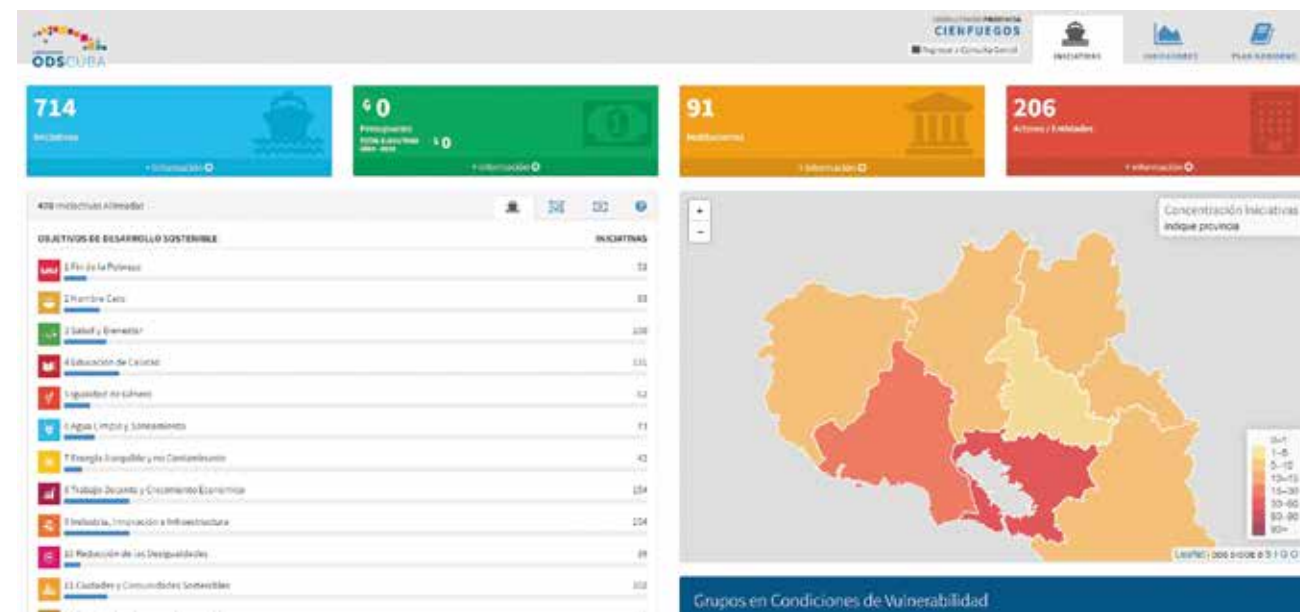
ODSCUBA

CONSULTANDO PROVINCIA
CIENFUEGOS
Regresar a Consulta General

INICIATIVAS
INDICADORES
PLAN GOBIERNO

714
Iniciativas
+ Información

$ 0
Presupuesto
$ 0
+ Información

91
Instituciones
+ Información

206
Actores / Entidades
+ Información

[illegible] Iniciativas Alineadas

OBJETIVOS DE DESARROLLO SOSTENIBLE | INICIATIVAS
---|---
1 Fin de la Pobreza | 53
2 Hambre Cero | 83
3 Salud y Bienestar | 108
4 Educación de Calidad | 131
5 Igualdad de Género | 52
6 Agua Limpia y Saneamiento | 71
7 Energía Asequible y no Contaminante | 43
8 Trabajo Decente y Crecimiento Económico | 154
9 Industria, Innovación e Infraestructura | 104
10 Reducción de las Desigualdades | 39
11 Ciudades y Comunidades Sostenibles | 102

+
-

Concentración Iniciativas
Indique provincia

0-1
1-5
5-10
10-15
15-30
30-60
60-90
90+

Leaflet | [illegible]

Grupos en Condiciones de Vulnerabilidad